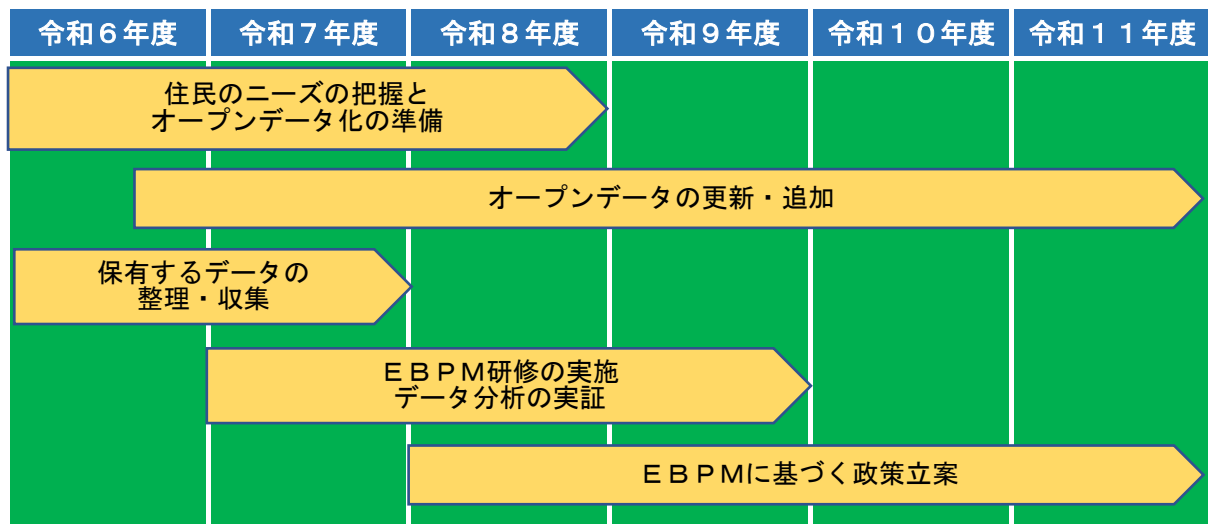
| 令和６年度 | 令和７年度 | 令和８年度 | 令和９年度 | 令和１０年度 | 令和１１年度 |
|---|---|---|---|---|---|

住民のニーズの把握と
オープンデータ化の準備

オープンデータの更新・追加

保有するデータの
整理・収集

ＥＢＰＭ研修の実施
データ分析の実証

ＥＢＰＭに基づく政策立案